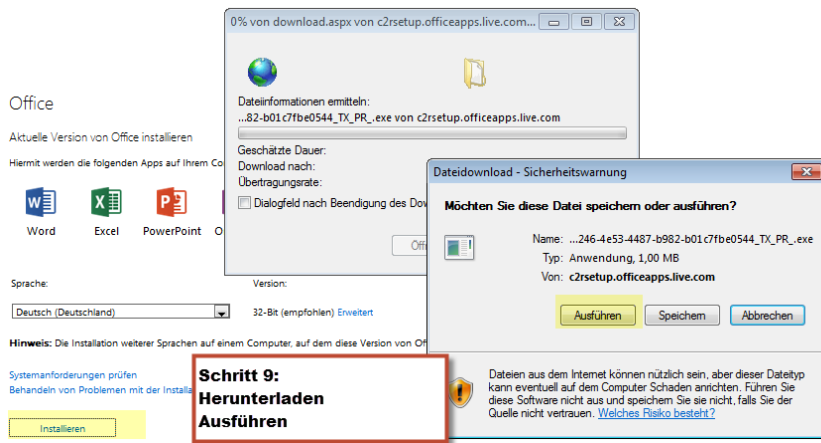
Office

Aktuelle Version von Office installieren

Hiermit werden die folgenden Apps auf Ihrem Co

Word
Excel
PowerPoint
O

Sprache:

Deutsch (Deutschland)

Version:

32-Bit (empfohlen) Erweitert

Hinweis: Die Installation weiterer Sprachen auf einem Computer, auf dem diese Version von Of

Systemanforderungen prüfen
Behandeln von Problemen mit der Installa

Installieren

0% von download.aspx von c2rsetup.officeapps.live.com...

Dateiinformationen ermitteln:
...82-b01c7fbe0544_TX_PR_.exe von c2rsetup.officeapps.live.com

Geschätzte Dauer:
Download nach:
Übertragungsrate:

Dialogfeld nach Beendigung des Dow

Öff

Dateidownload - Sicherheitswarnung

Möchten Sie diese Datei speichern oder ausführen?

Name: ...246-4e53-4487-b982-b01c7fbe0544_TX_PR_.exe
Typ: Anwendung, 1,00 MB
Von: c2rsetup.officeapps.live.com

Ausführen
Speichern
Abbrechen

Dateien aus dem Internet können nützlich sein, aber dieser Dateityp kann eventuell auf dem Computer Schaden anrichten. Führen Sie diese Software nicht aus und speichern Sie sie nicht, falls Sie der Quelle nicht vertrauen. Welches Risiko besteht?

Schritt 9:
Herunterladen
Ausführen